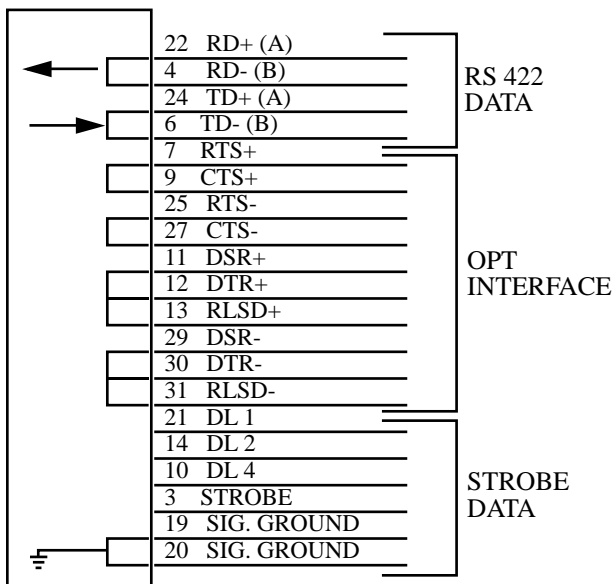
22 RD+ (A)
4 RD- (B)
24 TD+ (A)
6 TD- (B)
7 RTS+
9 CTS+
25 RTS-
27 CTS-
11 DSR+
12 DTR+
13 RLSD+
29 DSR-
30 DTR-
31 RLSD-
21 DL 1
14 DL 2
10 DL 4
3 STROBE
19 SIG. GROUND
20 SIG. GROUND

RS 422 DATA

OPT INTERFACE

STROBE DATA